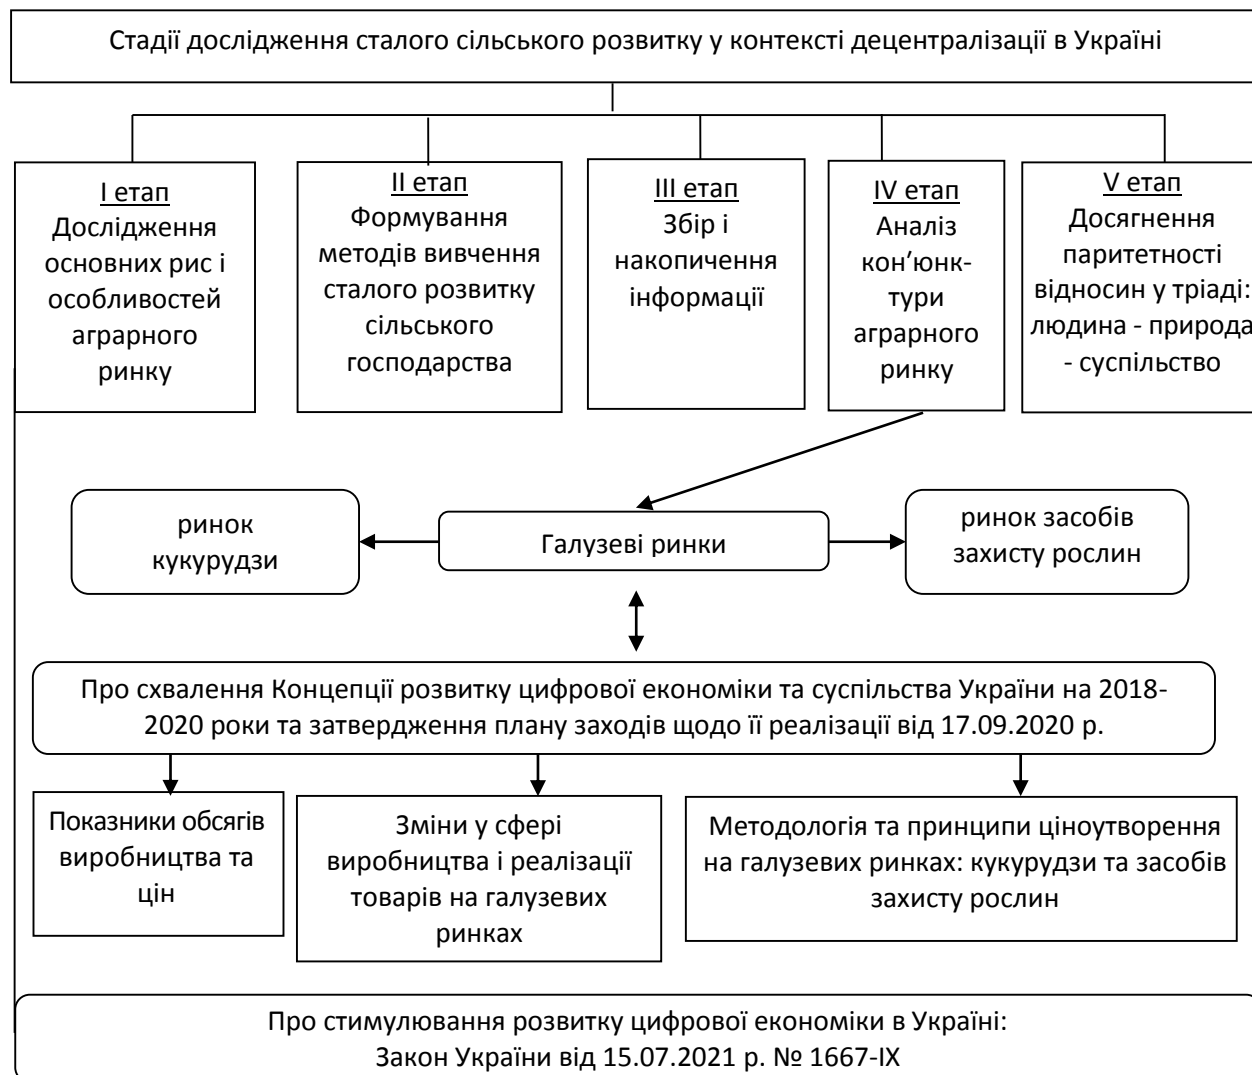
Стадії дослідження сталого сільського розвитку у контексті децентралізації в Україні

I етап
Дослідження основних рис і особливостей аграрного ринку

II етап
Формування методів вивчення сталого розвитку сільського господарства

III етап
Збір і накопичення інформації

IV етап
Аналіз кон'юнктури аграрного ринку

V етап
Досягнення паритетності відносин у тріаді: людина - природа - суспільство

ринок кукурудзи

Галузеві ринки

ринок засобів захисту рослин

Про схвалення Концепції розвитку цифрової економіки та суспільства України на 2018-2020 роки та затвердження плану заходів щодо її реалізації від 17.09.2020 р.

Показники обсягів виробництва та цін

Зміни у сфері виробництва і реалізації товарів на галузевих ринках

Методологія та принципи ціноутворення на галузевих ринках: кукурудзи та засобів захисту рослин

Про стимулювання розвитку цифрової економіки в Україні:
Закон України від 15.07.2021 р. № 1667-IX